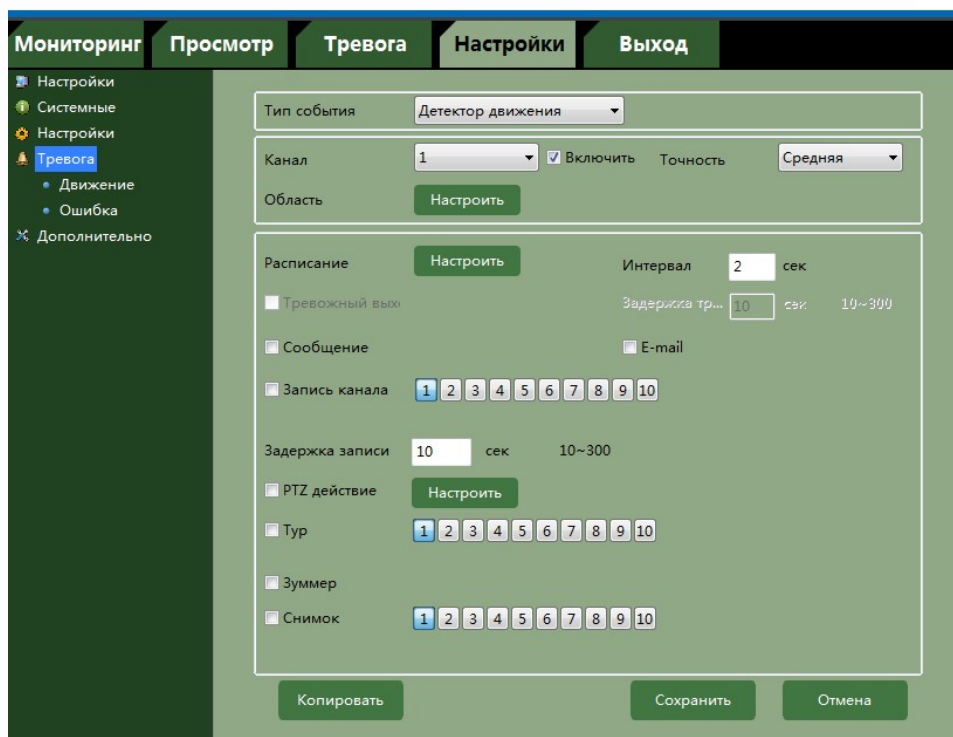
Мониторинг Просмотр Тревога Настройки Выход

Настройки
Системные
Настройки
Тревога
• Движение
• Ошибка
Дополнительно

Тип события Детектор движения

Канал 1 Включить Точность Средняя
Область Настроить

Расписание Настроить Интервал 2 сек
Тревожный вых Задержка тр... 10 сек 10~300
Сообщение E-mail
Запись канала 1 2 3 4 5 6 7 8 9 10

Задержка записи 10 сек 10~300
PTZ действие Настроить
Тур 1 2 3 4 5 6 7 8 9 10

Зуммер
Снимок 1 2 3 4 5 6 7 8 9 10

Копировать Сохранить Отмена